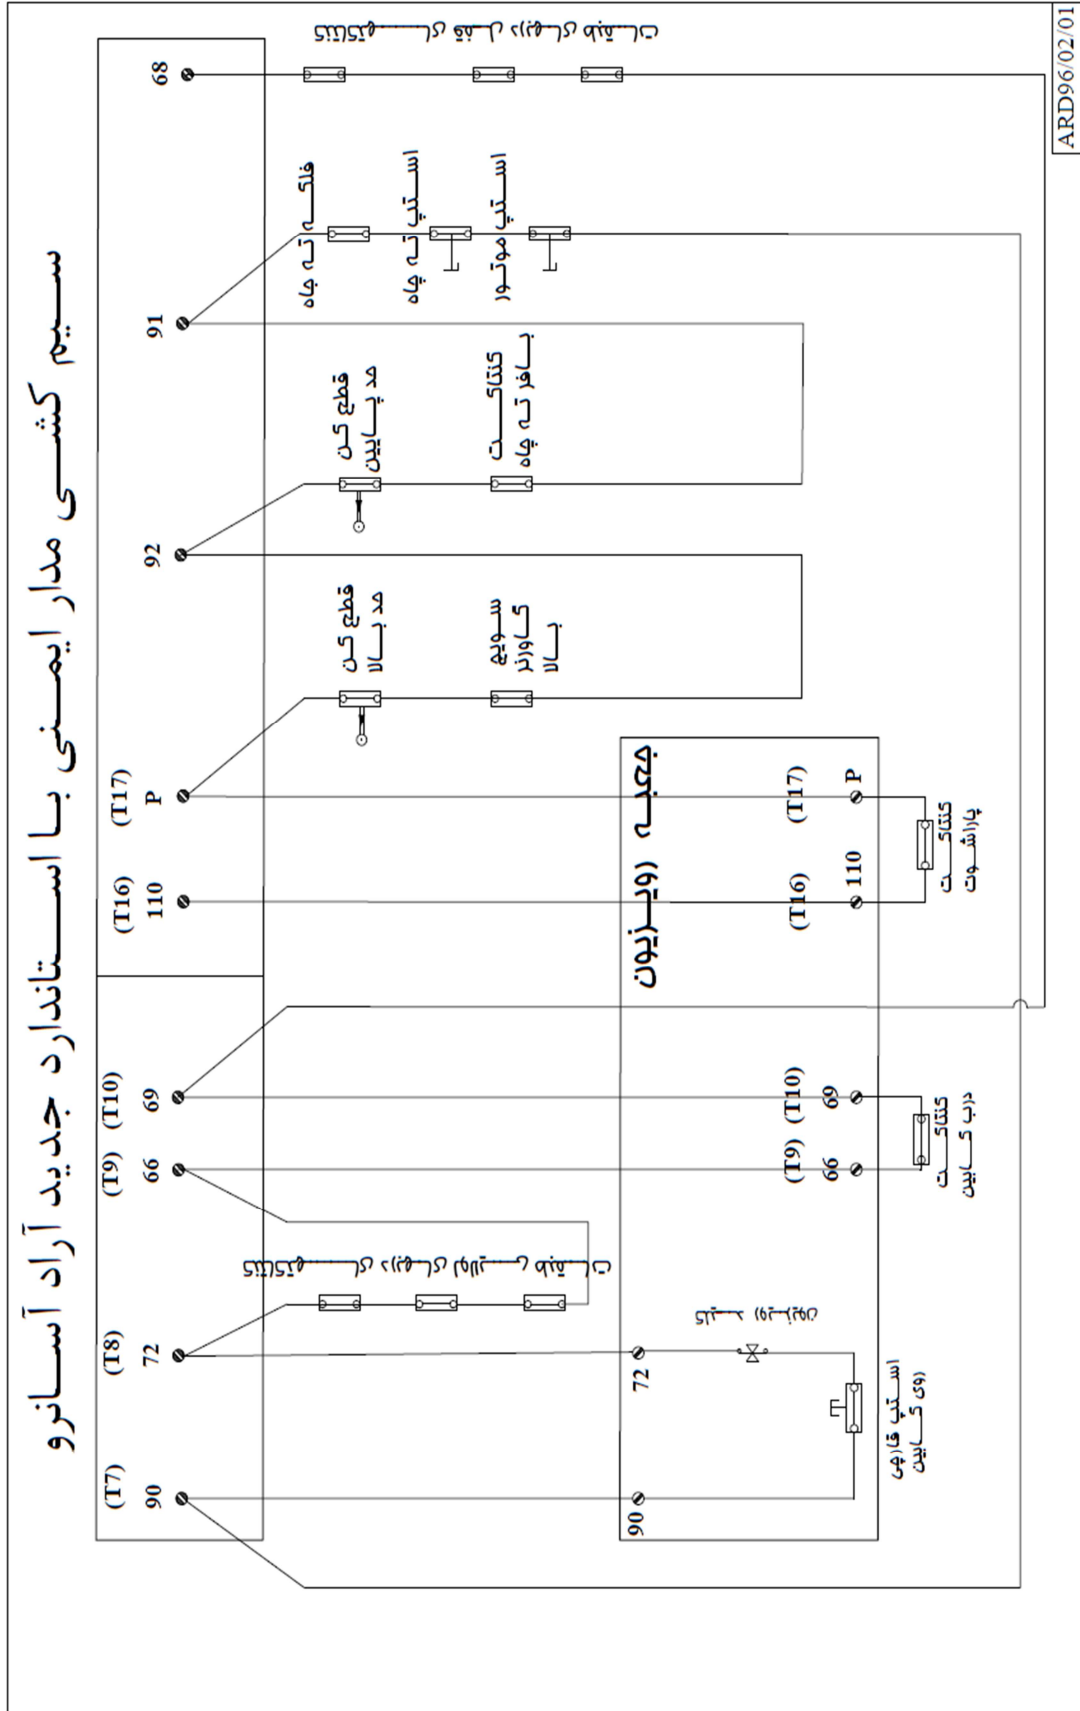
ARD96/02/01

سیم کشی مدار ایمنی با استاندارد جدید آراد آسانرو

کنتاکت درب های طبقات

68

فلکه ته چاه

استپ ته چاه

استپ موتور

91

قطع کن حد پایین

کنتاکت بافر ته چاه

92

قطع کن حد بالا

سوئیچ گاورنر بالا

(T17) P

(T16) 110

جعبه رویزیون

(T17) P

(T16) 110

کنتاکت پاراشوت

(T10) 69

(T9) 66

(T10) 69

(T9) 66

کنتاکت درب کابین

کنتاکت قفل های درب

(T8) 72

(T7) 90

72

90

شستی رویزیون

استپ فارچی روی کابین